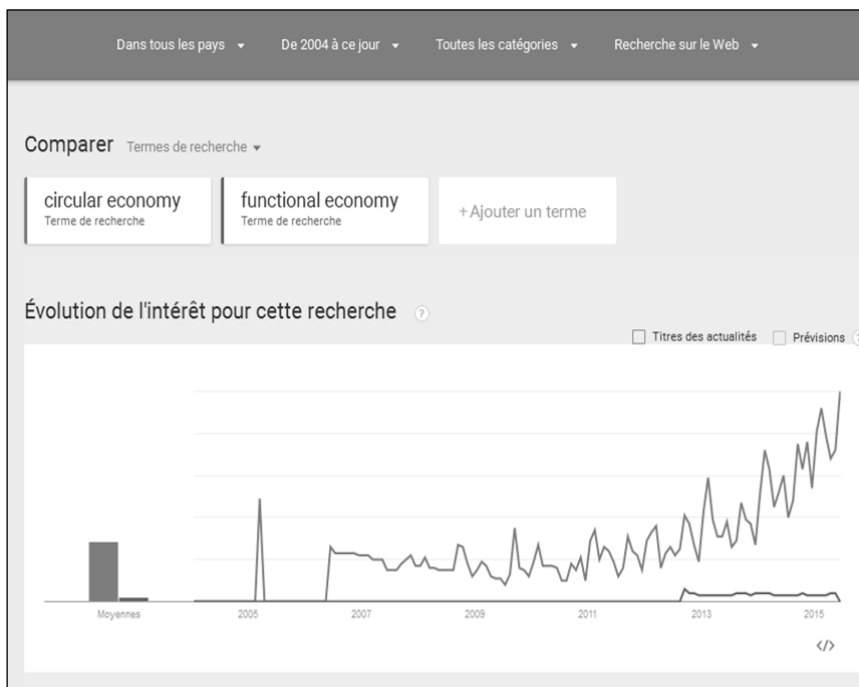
Dans tous les pays ▾ De 2004 à ce jour ▾ Toutes les catégories ▾ Recherche sur le Web ▾

Comparer Termes de recherche ▾

circular economy
Terme de recherche

functional economy
Terme de recherche

+ Ajouter un terme

Évolution de l'intérêt pour cette recherche ?

Titres des actualités Prévisions

Moyennes 2005 2007 2009 2011 2013 2015

</>